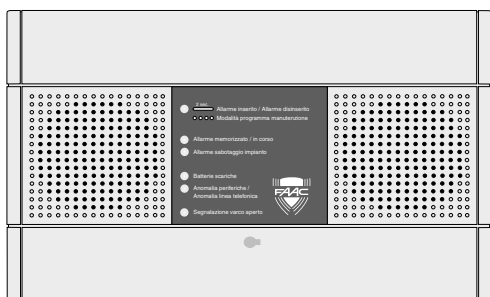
2 sec.
Allarme inserito / Allarme disinserito
Modalità programma manutenzione

Allarme memorizzato / in corso

Allarme sabotaggio impianto

Batterie scariche

Anomalia periferiche / Anomalia linea telefonica

Segnalazione varco aperto

FAAC